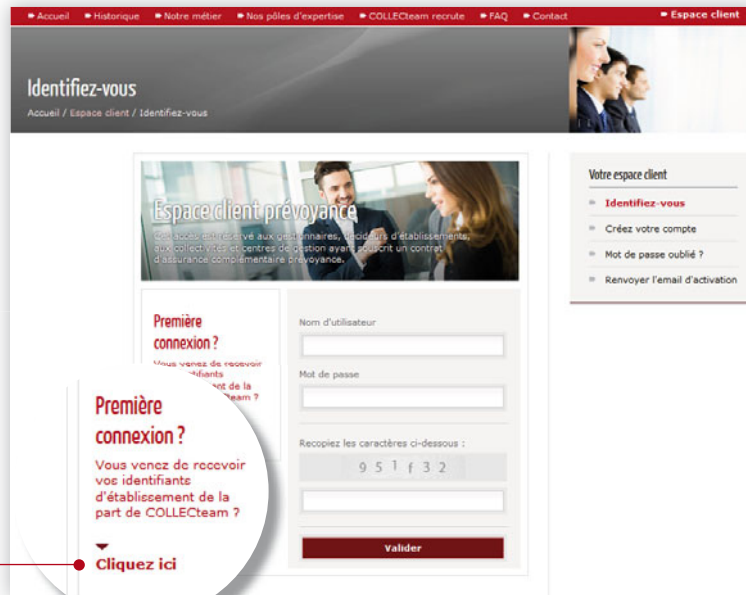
Accueil Historique Notre métier Nos pôles d'expertise COLLECteam recrute FAQ Contact Espace client

Identifiez-vous

Accueil / Espace client / Identifiez-vous

Espace client prévoyance

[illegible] réservé aux gestionnaires, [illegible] d'établissements, aux collectivités et centres de gestion ayant souscrit un contrat d'assurance complémentaire prévoyance.

Première connexion ?

Vous venez de recevoir vos identifiants d'établissement de la part de COLLECteam ?

Cliquez ici

Nom d'utilisateur

Mot de passe

Recopiez les caractères ci-dessous :

9 5 1 f 3 2

Valider

Votre espace client

Identifiez-vous

Créez votre compte

Mot de passe oublié ?

Renvoyer l'email d'activation